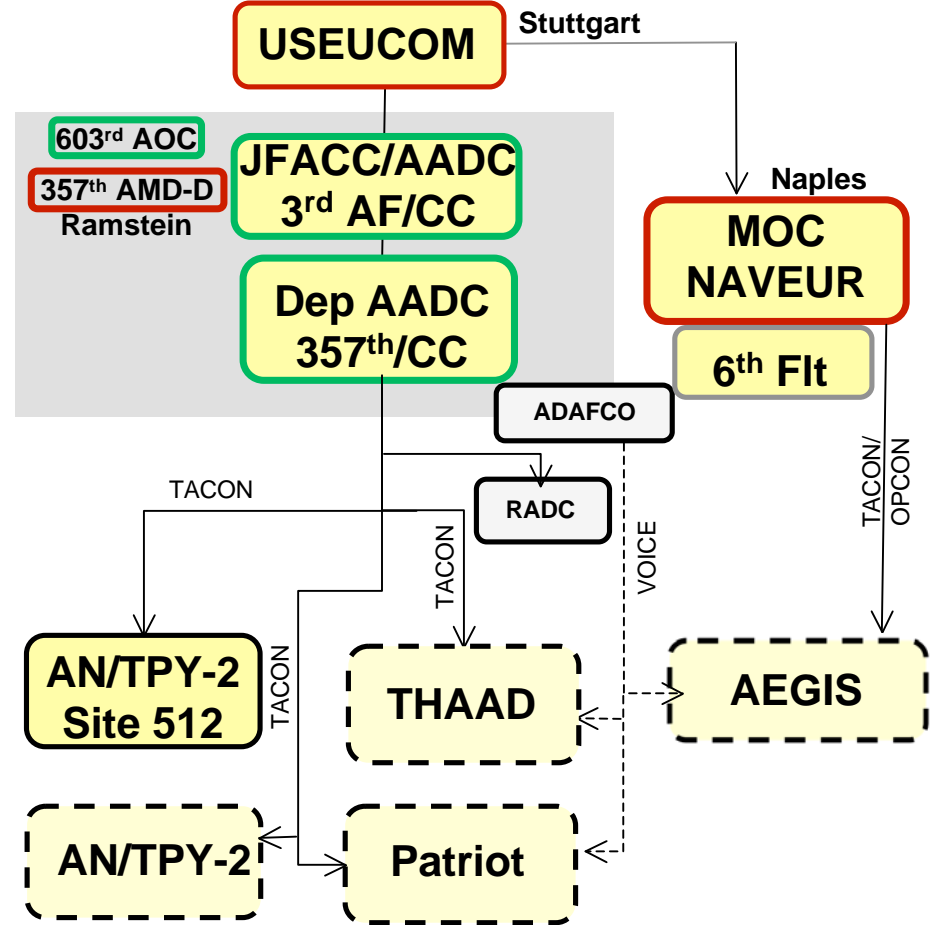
USEUCOM

Stuttgart

603$^{rd}$ AOC

357$^{th}$ AMD-D

Ramstein

JFACC/AADC
3$^{rd}$ AF/CC

Dep AADC
357$^{th}$/CC

Naples

MOC
NAVEUR

6$^{th}$ Flt

ADAFCO

RADC

TACON

TACON

TACON

VOICE

TACON/
OPCON

AN/TPY-2
Site 512

THAAD

AEGIS

AN/TPY-2

Patriot